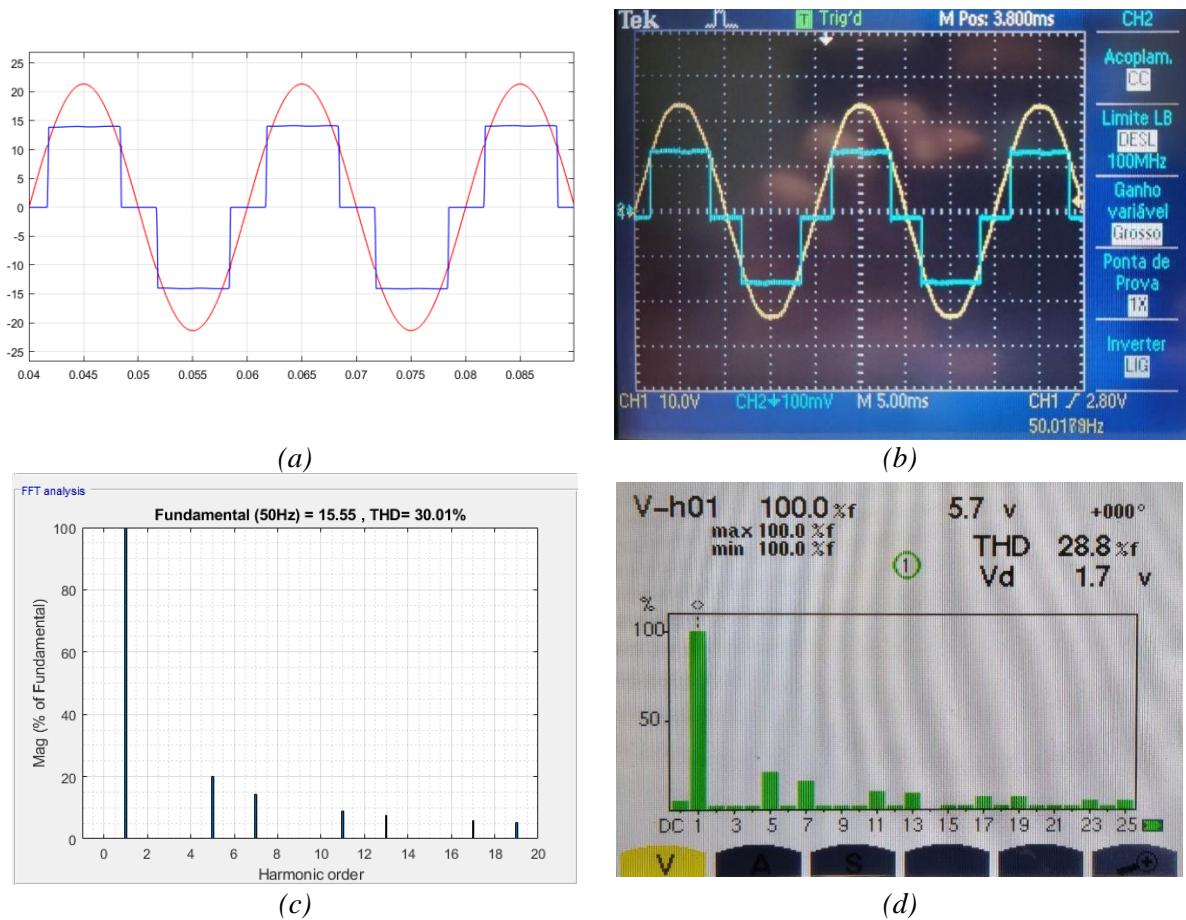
25
20
15
10
5
0
-5
-10
-15
-20
-25
0.04 0.045 0.05 0.055 0.06 0.065 0.07 0.075 0.08 0.085

(a)

Tek Trig'd M Pos: 3.800ms CH2
Acoplam. CC
Limite LB DESL 100MHz
Ganho variável Grosso
Ponta de Prova 1X
Inverter LIG
CH1 10.0V CH2 100mV M 5.00ms CH1 / 2.80V
50.0179Hz

(b)

FFT analysis
Fundamental (50Hz) = 15.55 , THD= 30.01%
Mag (% of Fundamental)
100
80
60
40
20
0
0 2 4 6 8 10 12 14 16 18 20
Harmonic order

(c)

V-h01 100.0 %f 5.7 v +000°
max 100.0 %f
min 100.0 %f
THD 28.8 %f
1
Vd 1.7 v
%
100
50
DC 1 3 5 7 9 11 13 15 17 19 21 23 25
V A S

(d)